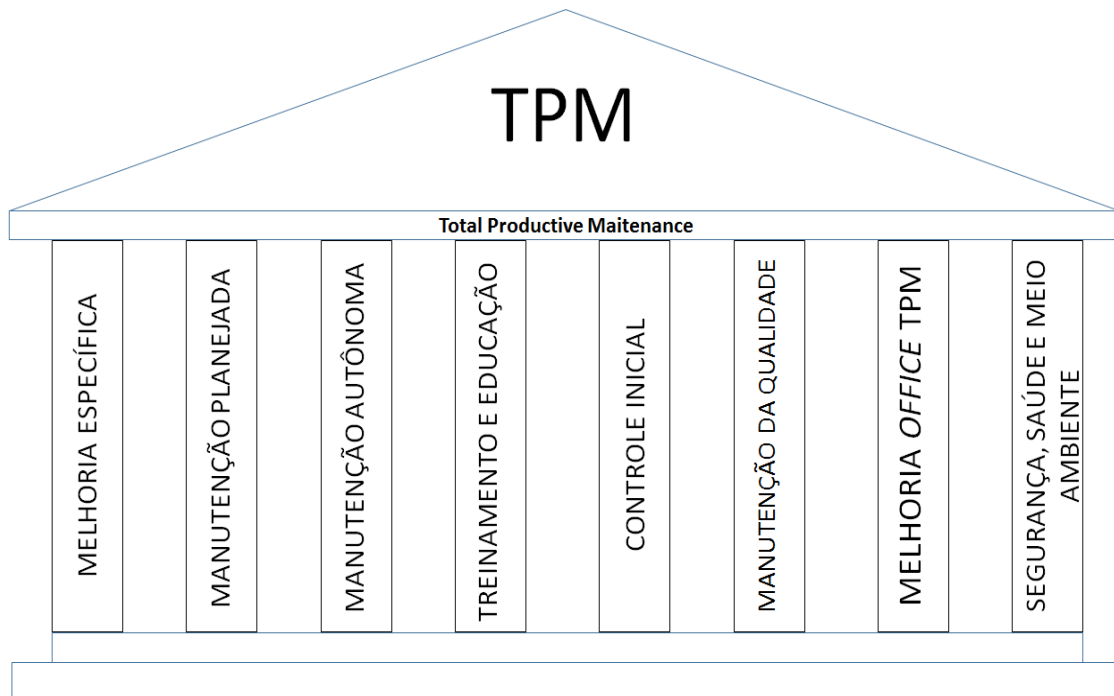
TPM

Total Productive Maitenance

MELHORIA ESPECÍFICA

MANUTENÇÃO PLANEJADA

MANUTENÇÃO AUTÔNOMA

TREINAMENTO E EDUCAÇÃO

CONTROLE INICIAL

MANUTENÇÃO DA QUALIDADE

MELHORIA *OFFICE* TPM

SEGURANÇA, SAÚDE E MEIO AMBIENTE